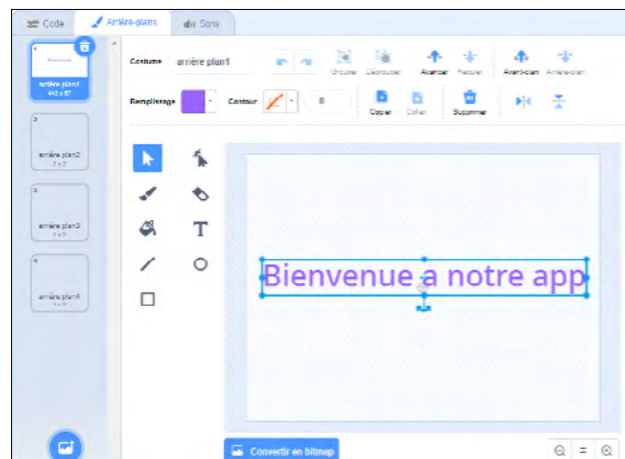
Code
Arrière-plans
Sons

1
arrière plan1
443 x 87

2
arrière plan2
2 x 2

3
arrière plan3
2 x 2

4
arrière plan4
2 x 2

Costume
arrière plan1
Grouper
Dégrouper
Avancer
Reculer
Avant-plan
Arrière-plan

Remplissage
Contour
0
Copier
Coller
Supprimer

Bienvenue a notre app

Convertir en bitmap

=